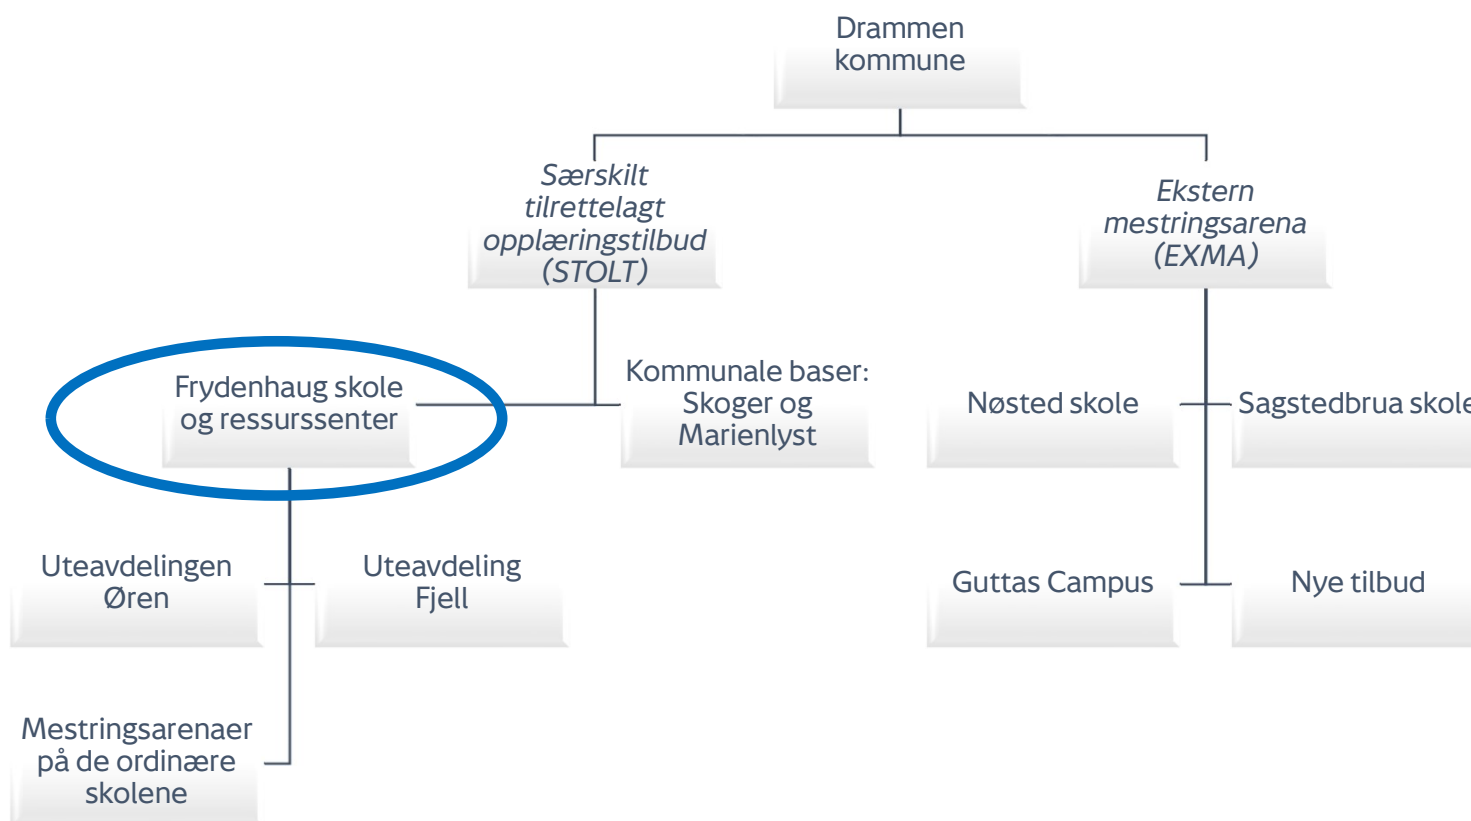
Drammen kommune

*Særskilt tilrettelagt opplæringstilbud (STOLT)*

*Ekstern mestringsarena (EXMA)*

Frydenhaug skole og ressurssenter

Kommunale baser: Skoger og Marienlyst

Nøsted skole

Sagstedbrua skole

Uteavdelingen Øren

Uteavdeling Fjell

Guttas Campus

Nye tilbud

Mestringsarenaer på de ordinære skolene